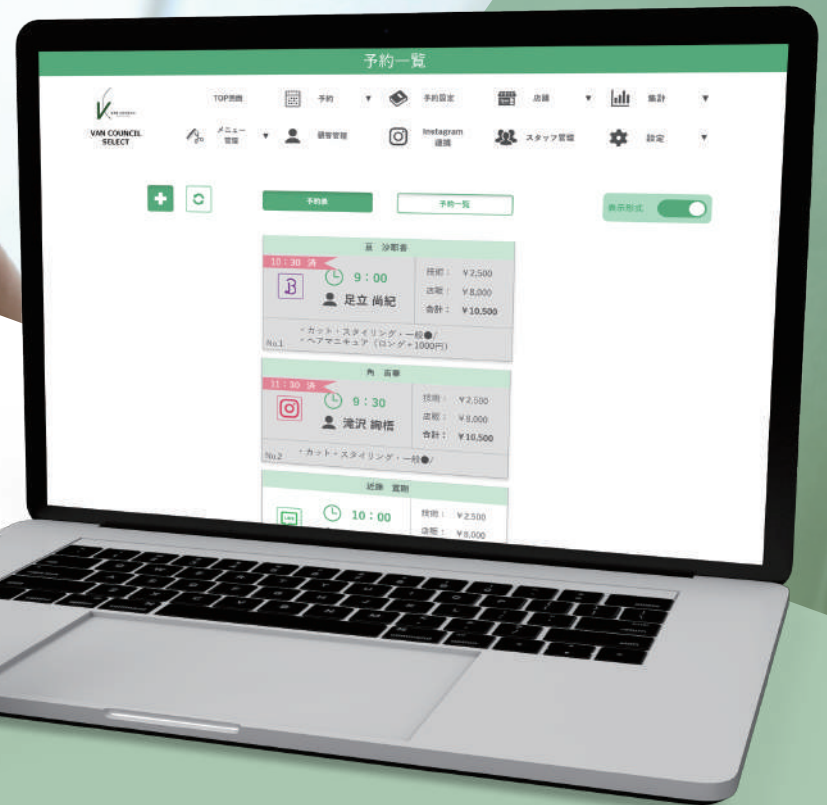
予約一覧

VAN COUNCIL SELECT

TOP画面
予約
予約設定
店舗
集計
メニュー管理
顧客管理
Instagram連携
スタッフ管理
設定

予約表
予約一覧
表示形式

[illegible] 沙耶香
10：30 済
9：00
足立 尚紀
技術： ￥2,500
店販： ￥8,000
合計： ￥10,500
・カット・スタイリング・一般●/
・ヘアマニキュア（ロング＋1000円）
No.1

角 吉華
11：30 済
9：30
滝沢 絢哉
技術： ￥2,500
店販： ￥8,000
合計： ￥10,500
・カット・スタイリング・一般●/
No.2

近藤 宣剛
10：00
技術： ￥2,500
店販： ￥8,000